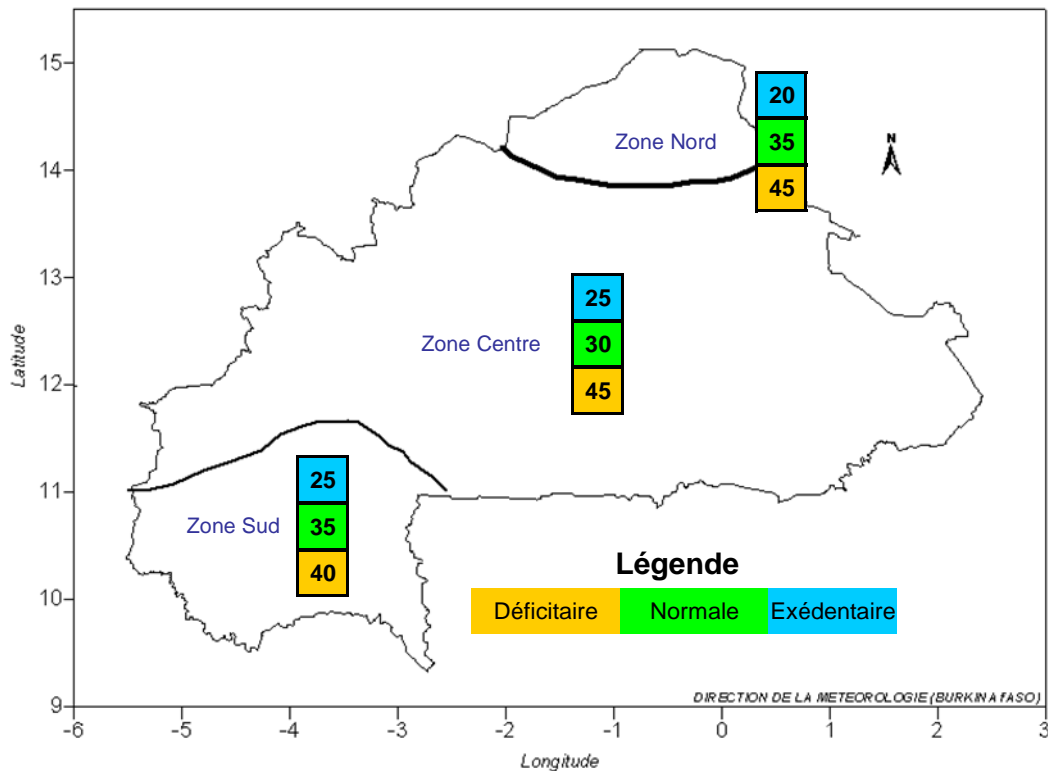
15
14
13
12
11
10
9
Latitude

N

Zone Nord
20
35
45

Zone Centre
25
30
45

Zone Sud
25
35
40

Légende
Déficitaire Normale Exédentaire

DIRECTION DE LA METEOROLOGIE (BURKINA FASO)

-6 -5 -4 -3 -2 -1 0 1 2 3
Longitude